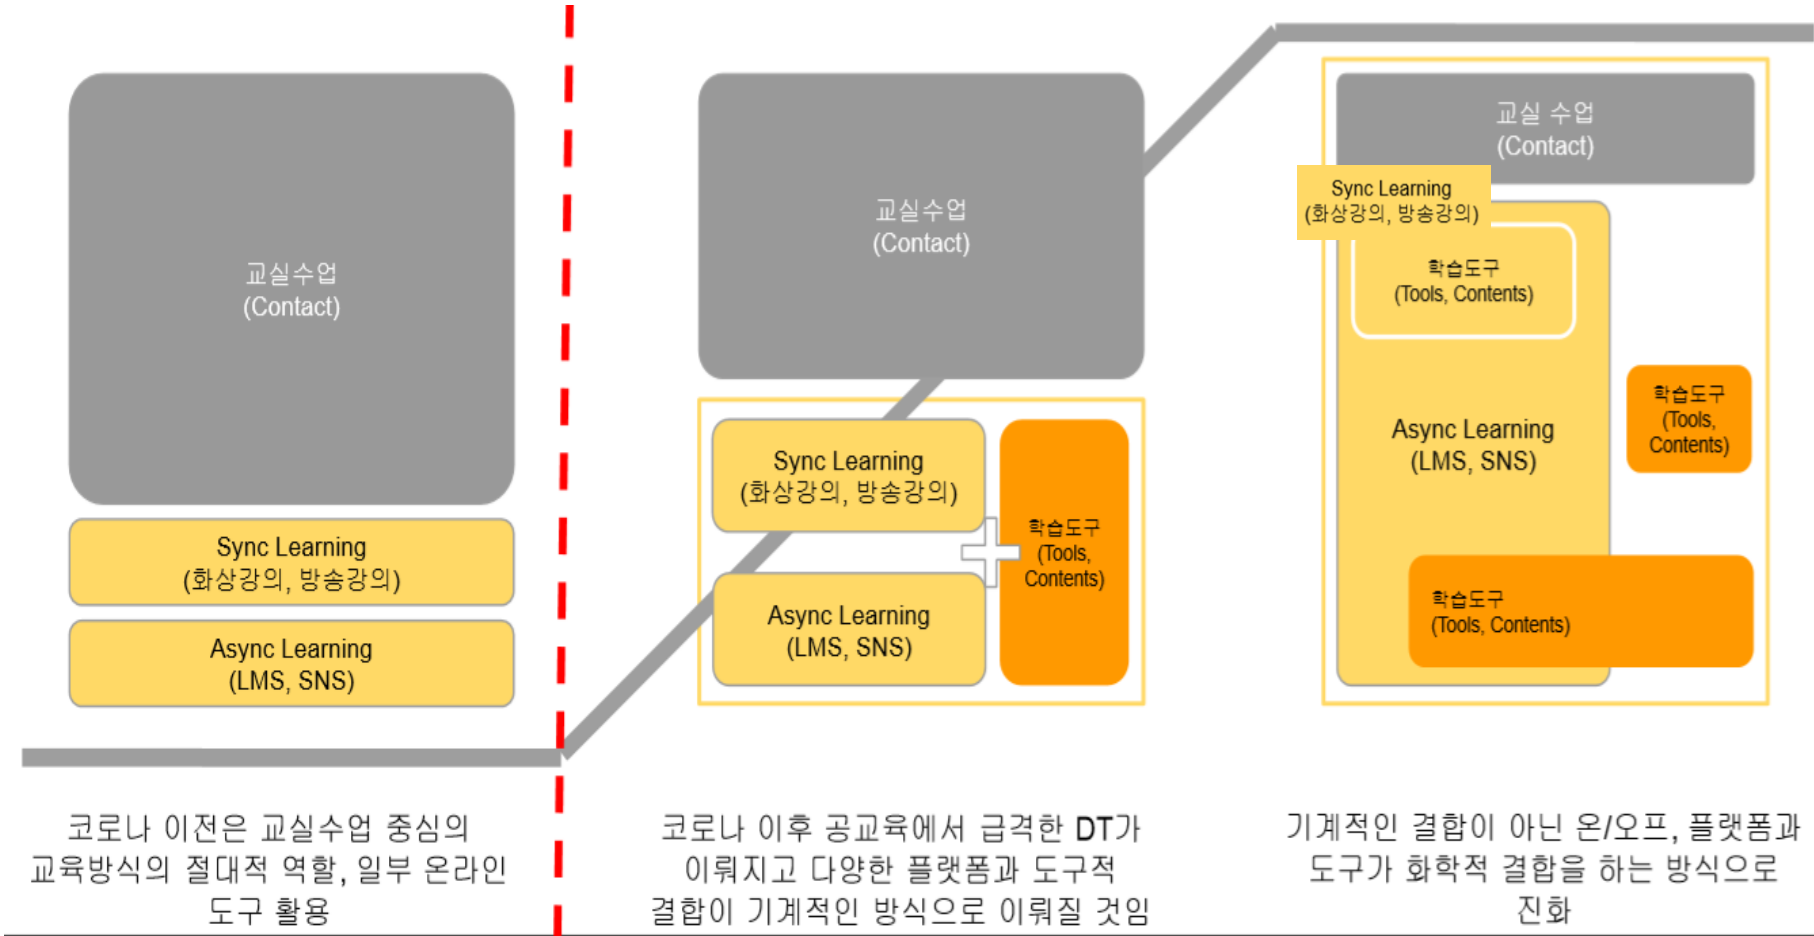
교실수업
(Contact)

Sync Learning
(화상강의, 방송강의)

Async Learning
(LMS, SNS)

교실수업
(Contact)

Sync Learning
(화상강의, 방송강의)

Async Learning
(LMS, SNS)

학습도구
(Tools, Contents)

교실 수업
(Contact)

Sync Learning
(화상강의, 방송강의)

학습도구
(Tools, Contents)

Async Learning
(LMS, SNS)

학습도구
(Tools, Contents)

학습도구
(Tools, Contents)

코로나 이전은 교실수업 중심의 교육방식의 절대적 역할, 일부 온라인 도구 활용

코로나 이후 공교육에서 급격한 DT가 이뤄지고 다양한 플랫폼과 도구적 결합이 기계적인 방식으로 이뤄질 것임

기계적인 결합이 아닌 온/오프, 플랫폼과 도구가 화학적 결합을 하는 방식으로 진화